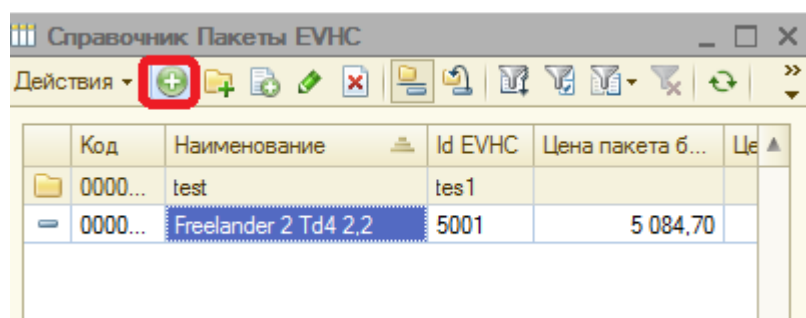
Справочник Пакеты EVHC

Действия

| | Код | Наименование | Id EVHC | Цена пакета б... | Це |
|---|---|---|---|---|---|
| | 0000... | test | tes1 | | |
| | 0000... | Freelander 2 Td4 2,2 | 5001 | 5 084,70 | |